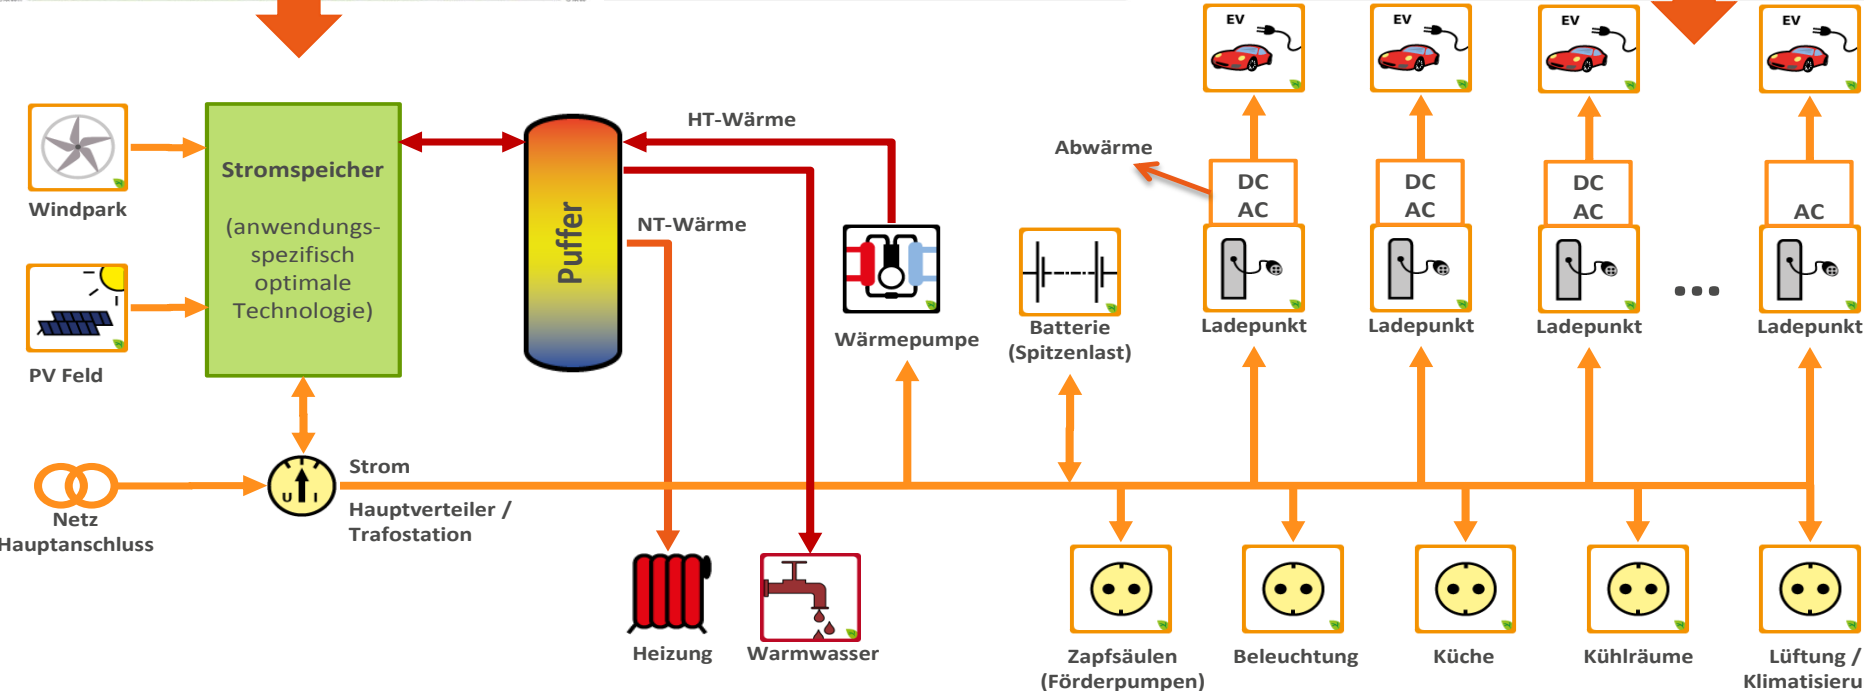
Windpark

PV Feld

Stromspeicher

(anwendungsspezifisch optimale Technologie)

Puffer

HT-Wärme

NT-Wärme

Wärmepumpe

Abwärme

Batterie (Spitzenlast)

EV

EV

EV

EV

DC AC

DC AC

DC AC

AC

Ladepunkt

Ladepunkt

Ladepunkt

...

Ladepunkt

Netz Hauptanschluss

Strom

Hauptverteiler / Trafostation

Heizung

Warmwasser

Zapfsäulen (Förderpumpen)

Beleuchtung

Küche

Kühlräume

Lüftung / Klimatisieru